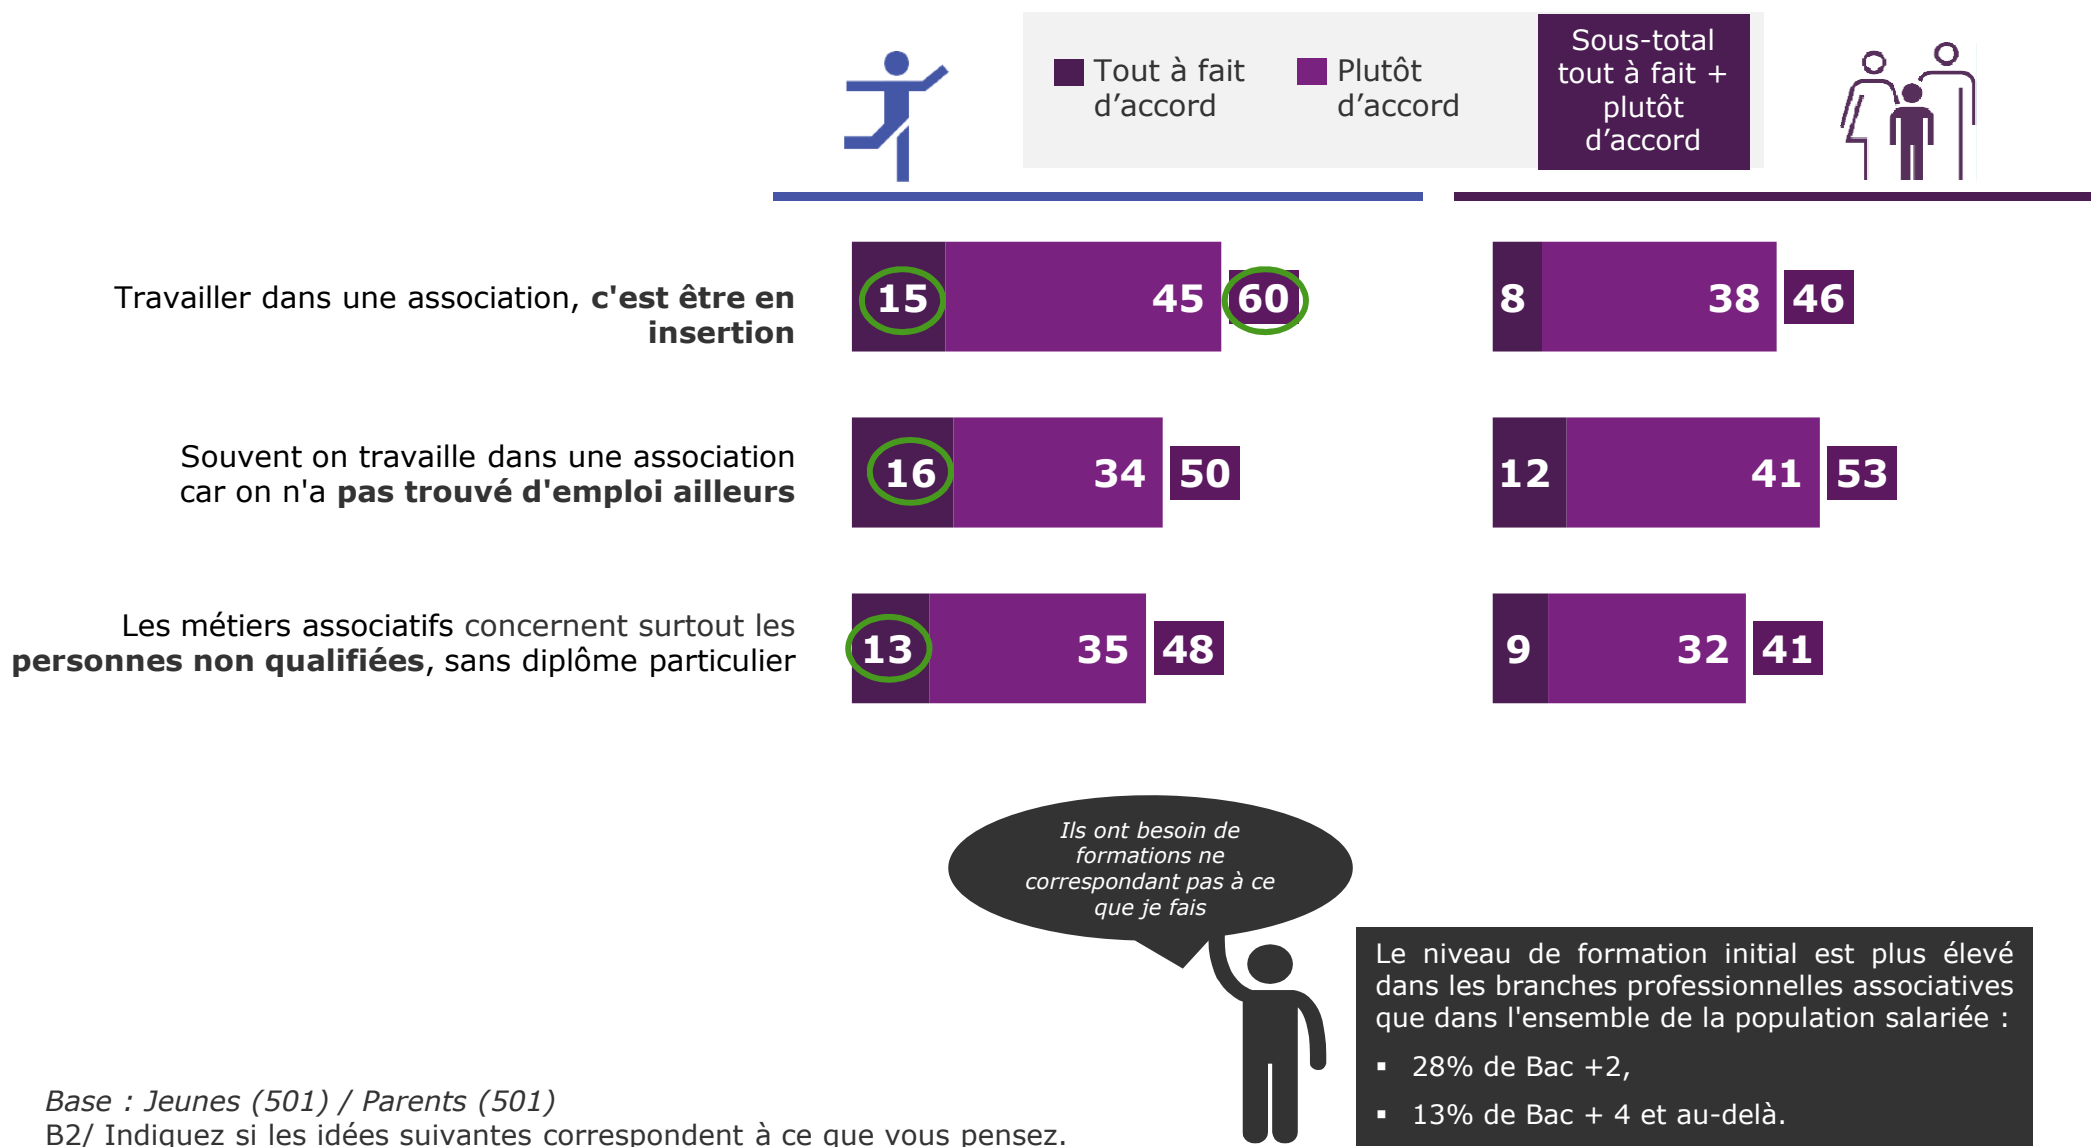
Tout à fait d'accord

Plutôt d'accord

Sous-total tout à fait + plutôt d'accord

Travailler dans une association, **c'est être en insertion**

15 45 60

8 38 46

Souvent on travaille dans une association car on n'a **pas trouvé d'emploi ailleurs**

16 34 50

12 41 53

Les métiers associatifs concernent surtout les **personnes non qualifiées**, sans diplôme particulier

13 35 48

9 32 41

*Ils ont besoin de formations ne correspondant pas à ce que je fais*

Le niveau de formation initial est plus élevé dans les branches professionnelles associatives que dans l'ensemble de la population salariée :

▪ 28% de Bac +2,

▪ 13% de Bac + 4 et au-delà.

*Base : Jeunes (501) / Parents (501)*

B2/ Indiquez si les idées suivantes correspondent à ce que vous pensez.